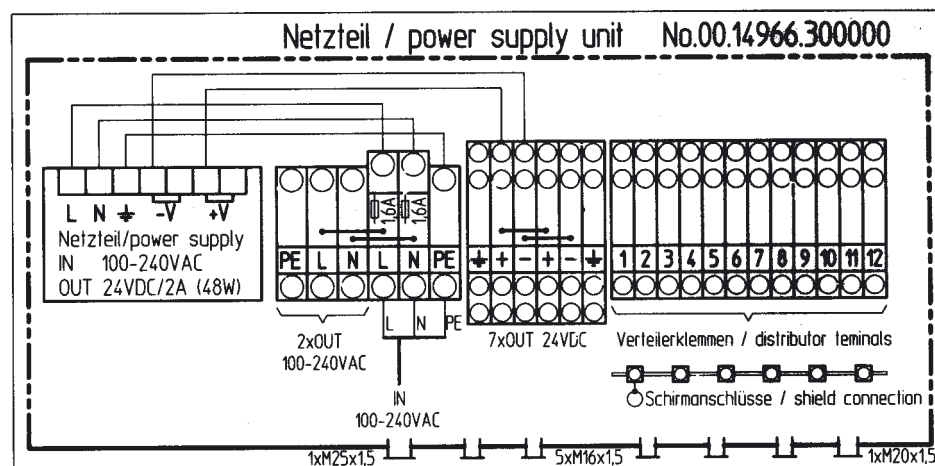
Netzteil / power supply unit No.00.14966.300000

L N ⏚ -V +V
Netzteil/power supply
IN 100-240VAC
OUT 24VDC/2A (48W)

1.6A 1.6A

PE L N L N PE

L N PE

2xOUT
100-240VAC

IN
100-240VAC

⏚ + - + - ⏚

7xOUT 24VDC

1 2 3 4 5 6 7 8 9 10 11 12

Verteilerklemmen / distributor teminals

Schirmanschlüsse / shield connection

1xM25x1,5 5xM16x1,5 1xM20x1,5